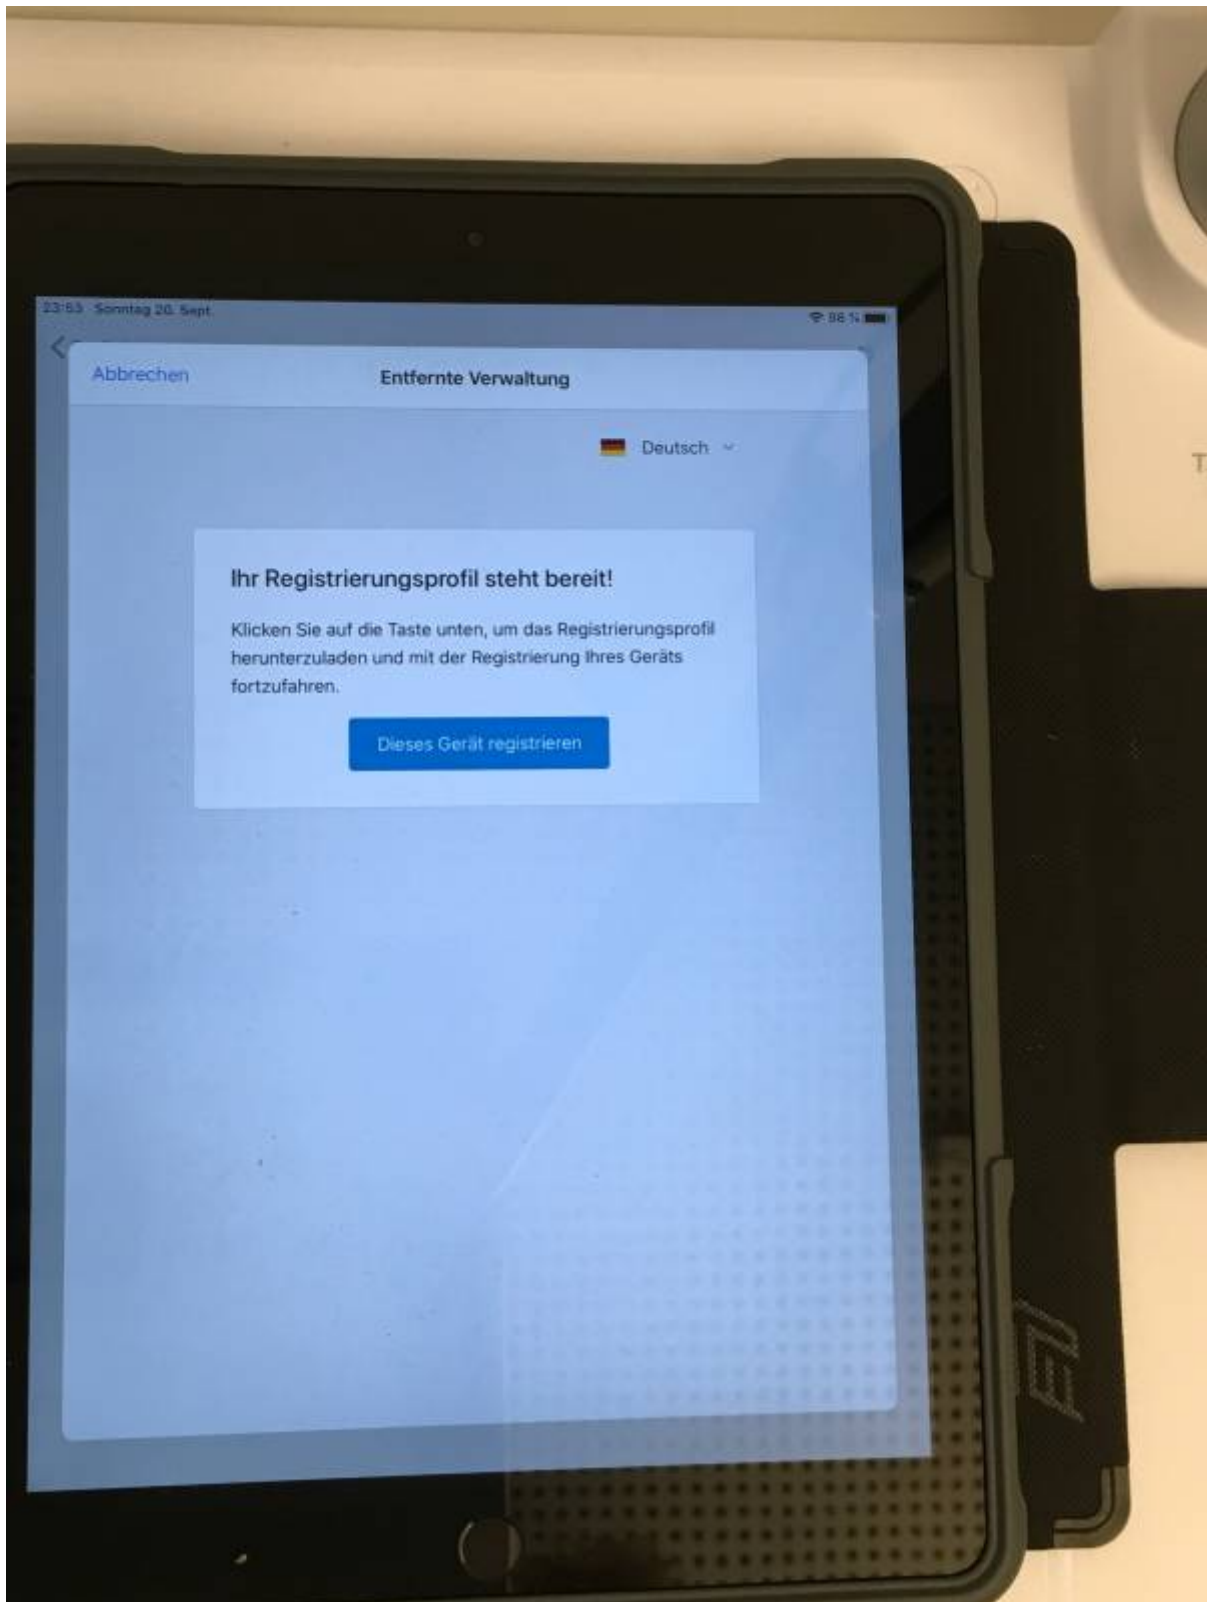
23:53 Sonntag 20. Sept

86 %

Abbrechen

Entfernte Verwaltung

Deutsch

Ihr Registrierungsprofil steht bereit!

Klicken Sie auf die Taste unten, um das Registrierungsprofil herunterzuladen und mit der Registrierung Ihres Geräts fortzufahren.

Dieses Gerät registrieren

T